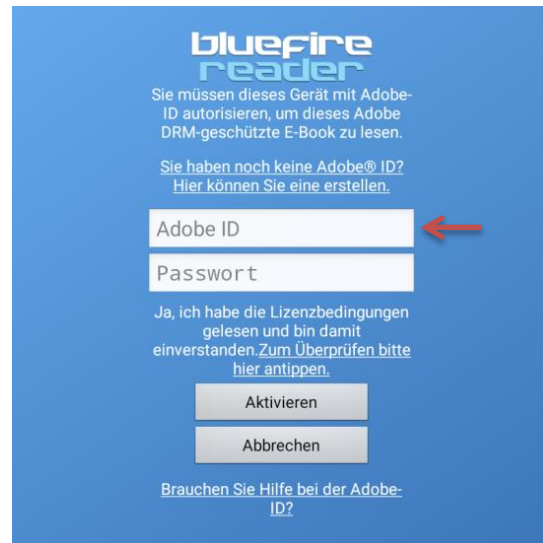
bluefire reader

Sie müssen dieses Gerät mit Adobe-ID autorisieren, um dieses Adobe DRM-geschützte E-Book zu lesen.

Sie haben noch keine Adobe® ID? Hier können Sie eine erstellen.

Adobe ID

Passwort

Ja, ich habe die Lizenzbedingungen gelesen und bin damit einverstanden.Zum Überprüfen bitte hier antippen.

Aktivieren

Abbrechen

Brauchen Sie Hilfe bei der Adobe-ID?